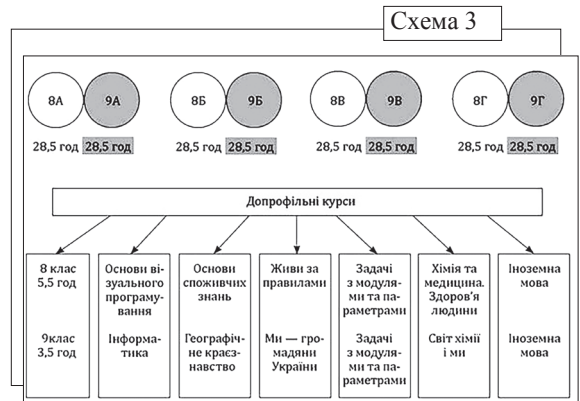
Схема 3

8А 9А 8Б 9Б 8В 9В 8Г 9Г

28,5 год 28,5 год 28,5 год 28,5 год 28,5 год 28,5 год 28,5 год 28,5 год

Допрофільні курси

| 8 клас 5,5 год<br><br>9клас 3,5 год | Основи візуального програмування<br><br>Інформатика | Основи споживчих знань<br><br>Географічне краєзнавство | Живи за правилами<br><br>Ми — громадяни України | Задачі з модулями та параметрами<br><br>Задачі з модулями та параметрами | Хімія та медицина. Здоров'я людини<br><br>Світ хімії і ми | Іноземна мова<br><br>Іноземна мова |
|---|---|---|---|---|---|---|